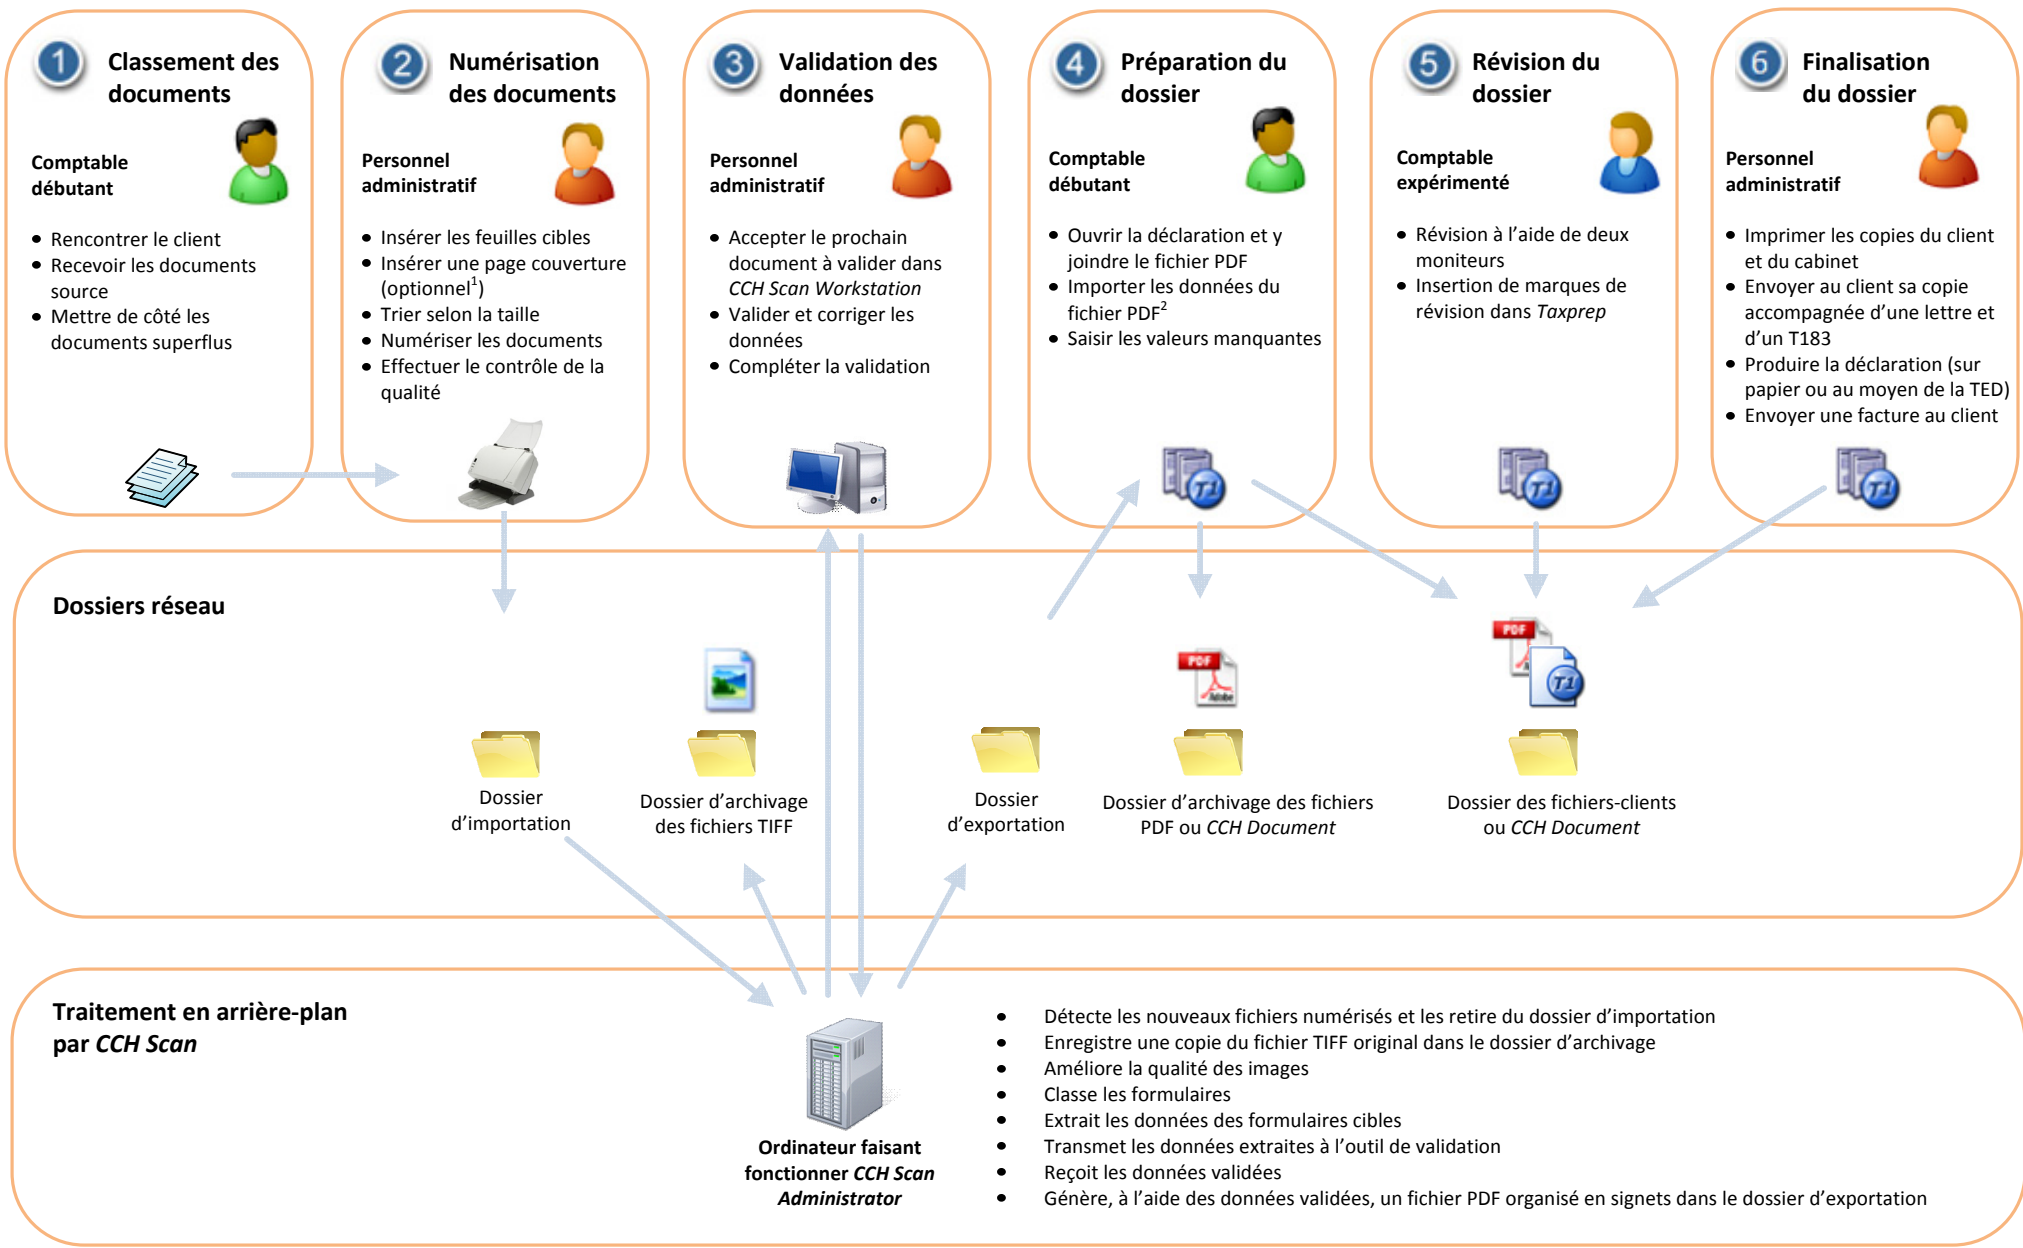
1 Classement des documents

Comptable débutant

- Rencontrer le client
- Recevoir les documents source
- Mettre de côté les documents superflus

2 Numérisation des documents

Personnel administratif

- Insérer les feuilles cibles
- Insérer une page couverture (optionnel$^1$)
- Trier selon la taille
- Numériser les documents
- Effectuer le contrôle de la qualité

3 Validation des données

Personnel administratif

- Accepter le prochain document à valider dans *CCH Scan Workstation*
- Valider et corriger les données
- Compléter la validation

4 Préparation du dossier

Comptable débutant

- Ouvrir la déclaration et y joindre le fichier PDF
- Importer les données du fichier PDF$^2$
- Saisir les valeurs manquantes

5 Révision du dossier

Comptable expérimenté

- Révision à l'aide de deux moniteurs
- Insertion de marques de révision dans *Taxprep*

6 Finalisation du dossier

Personnel administratif

- Imprimer les copies du client et du cabinet
- Envoyer au client sa copie accompagnée d'une lettre et d'un T183
- Produire la déclaration (sur papier ou au moyen de la TED)
- Envoyer une facture au client

Dossiers réseau

Dossier d'importation

Dossier d'archivage des fichiers TIFF

Dossier d'exportation

PDF

Dossier d'archivage des fichiers PDF ou *CCH Document*

PDF

T1

Dossier des fichiers-clients ou *CCH Document*

Traitement en arrière-plan par *CCH Scan*

Ordinateur faisant fonctionner *CCH Scan Administrator*

- Détecte les nouveaux fichiers numérisés et les retire du dossier d'importation
- Enregistre une copie du fichier TIFF original dans le dossier d'archivage
- Améliore la qualité des images
- Classe les formulaires
- Extrait les données des formulaires cibles
- Transmet les données extraites à l'outil de validation
- Reçoit les données validées
- Génère, à l'aide des données validées, un fichier PDF organisé en signets dans le dossier d'exportation